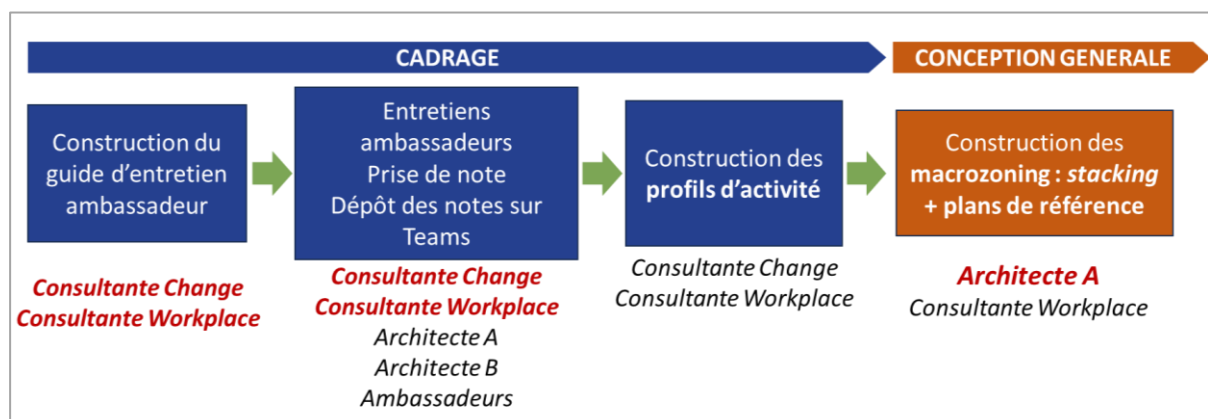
CADRAGE

CONCEPTION GENERALE

Construction du guide d’entretien ambassadeur

Consultante Change
Consultante Workplace

Entretiens ambassadeurs
Prise de note
Dépôt des notes sur Teams

Consultante Change
Consultante Workplace
Architecte A
Architecte B
Ambassadeurs

Construction des profils d’activité

Consultante Change
Consultante Workplace

Construction des macrozoning : stacking + plans de référence

Architecte A
Consultante Workplace